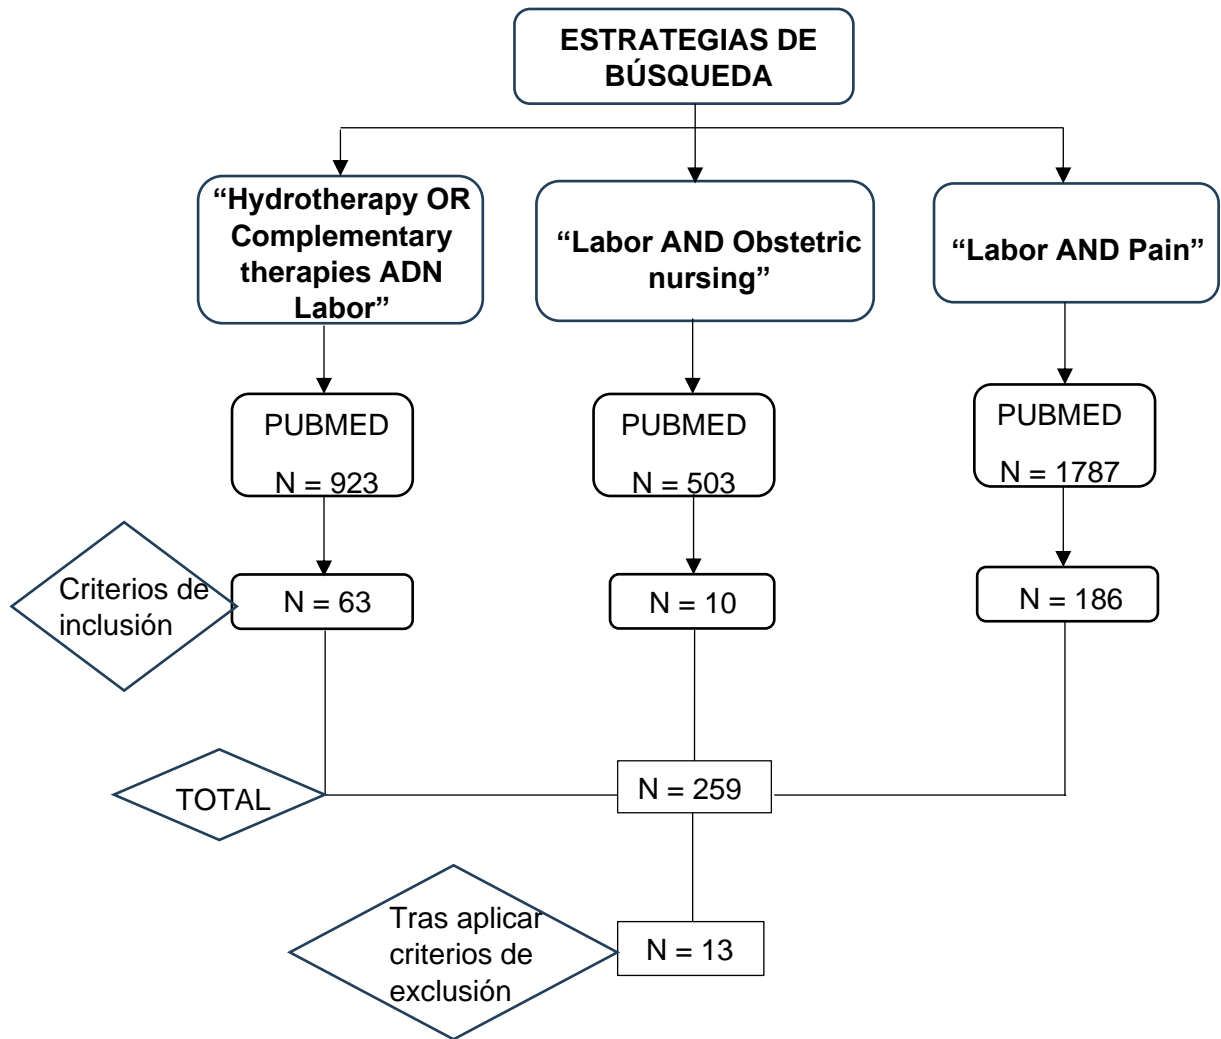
ESTRATEGIAS DE BÚSQUEDA

“Hydrotherapy OR Complementary therapies ADN Labor”

“Labor AND Obstetric nursing”

“Labor AND Pain”

PUBMED

N = 923

PUBMED

N = 503

PUBMED

N = 1787

Criterios de inclusión

N = 63

N = 10

N = 186

TOTAL

N = 259

Tras aplicar criterios de exclusión

N = 13